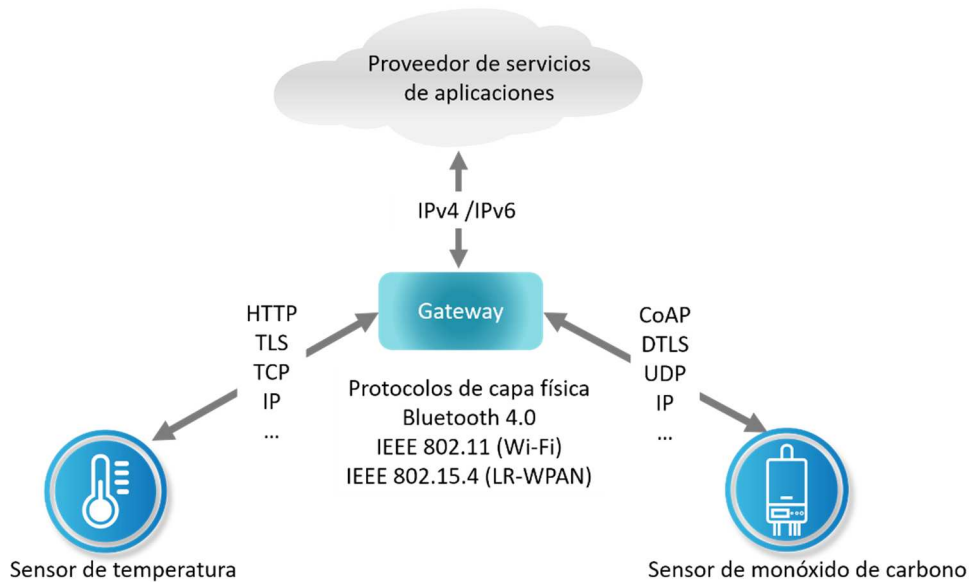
Proveedor de servicios de aplicaciones

IPv4 /IPv6

Gateway

HTTP
TLS
TCP
IP
...

CoAP
DTLS
UDP
IP
...

Protocolos de capa física
Bluetooth 4.0
IEEE 802.11 (Wi-Fi)
IEEE 802.15.4 (LR-WPAN)

Sensor de temperatura

Sensor de monóxido de carbono